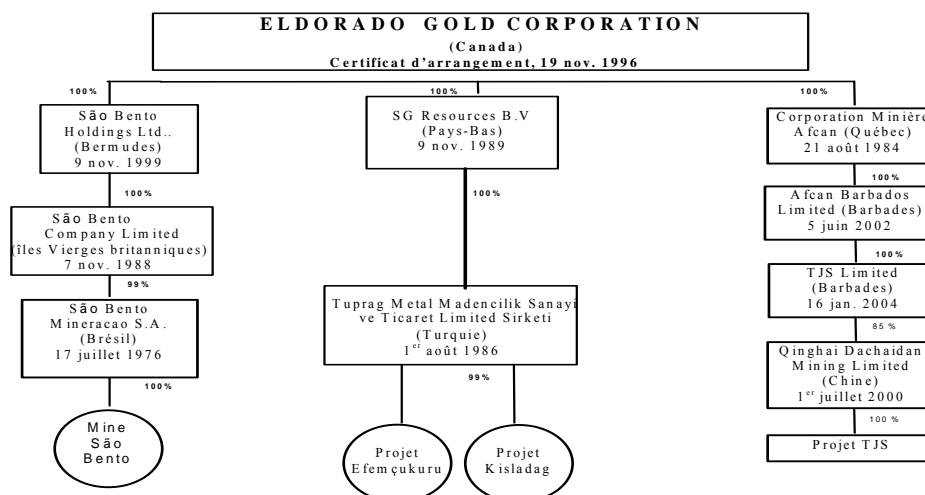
ELDORADO GOLD CORPORATION
(Canada)
Certificat d'arrangement, 19 nov. 1996

100%

São Bento Holdings Ltd.. (Bermudes) 9 nov. 1999

100%

São Bento Company Limited (îles Vierges britanniques) 7 nov. 1988

99%

São Bento Mineracao S.A. (Brésil) 17 juillet 1976

100%

Mine São Bento

100%

SG Resources B.V (Pays-Bas) 9 nov. 1989

100%

Tuprag Metal Madencilik Sanayi ve Ticaret Limited Sirketi (Turquie) $1^{er}$ août 1986

99%

Projet Efemçukuru

Projet Kisladag

100%

Corporation Minière Afcan (Québec) 21 août 1984

100%

Afcan Barbados Limited (Barbades) 5 juin 2002

100%

TJS Limited (Barbades) 16 jan. 2004

85 %

Qinghai Dachaidan Mining Limited (Chine) $1^{er}$ juillet 2000

100 %

Projet TJS